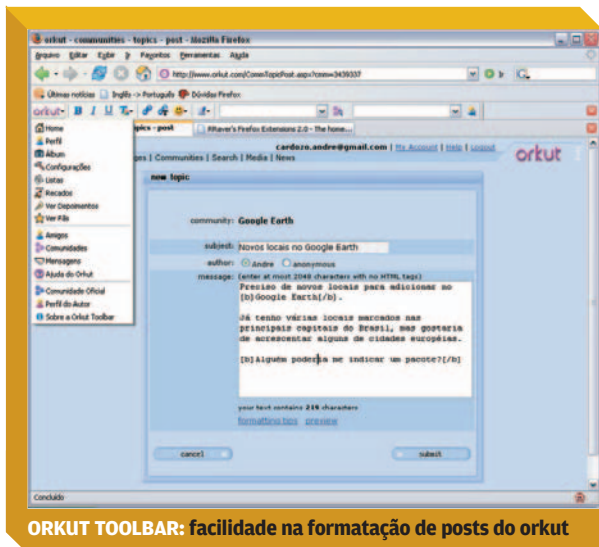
orkut - communities - topics - post - Mozilla Firefox

Arquivo Editar Exibir Ir Favoritos Ferramentas Ajuda

http://www.orkut.com/CommTopicPost.aspx?cmm=3439337

Últimas notícias Inglês -> Português Dúvidas Firefox

orkut B I U

topics - post

RRaver's Firefox Extensions 2.0 - The home...

Home
Perfil
Álbum
Configurações
Listas
Recados
Ver Depoimentos
Ver Fãs
Amigos
Comunidades
Mensagens
Ajuda do Orkut
Comunidade Oficial
Perfil do Autor
Sobre o Orkut Toolbar

cardozo.andre@gmail.com | My Account | Help | Logout

ges | Communities | Search | Media | News

orkut

new topic

community: Google Earth

subject: Novos locais no Google Earth

author: Andre anonymous

message: (enter at most 2048 characters with no HTML tags)

Preciso de novos locais para adicionar no [b]Google Earth[/b].

Já tenho várias locais marcados nas principais capitais do Brasil, mas gostaria de acrescentar alguns de cidades européias.

[b]Alguém poderia me indicar um pacote?[/b]

your text contains 219 characters

formatting tips preview

cancel

submit

Concluído

ORKUT TOOLBAR: facilidade na formatação de posts do orkut